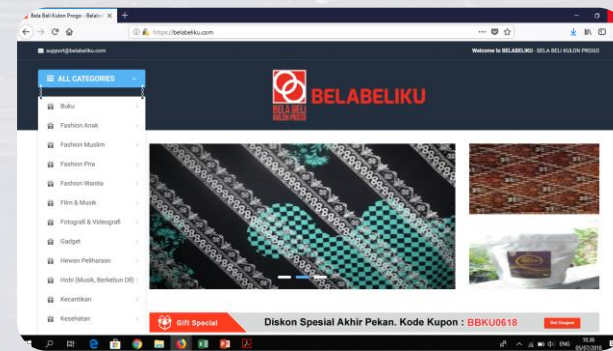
Bela Beli Kulon Progo - Belab ×

https://belabeliku.com

support@belabeliku.com

Welcome to BELABELIKU - BELA BELI KULON PROGO

ALL CATEGORIES

BELA BELI KULON PROGO

BELABELIKU

Buku

Fashion Anak

Fashion Muslim

Fashion Pria

Fashion Wanita

Film & Musik

Fotografi & Videografi

Gadget

Hewan Peliharaan

Hobi (Musik, Berkebun Dll)

Kecantikan

Kesehatan

Gift Special

Diskon Spesial Akhir Pekan. Kode Kupon : BBKU0618

Get Coupon

ENG

10:36
05/07/2018